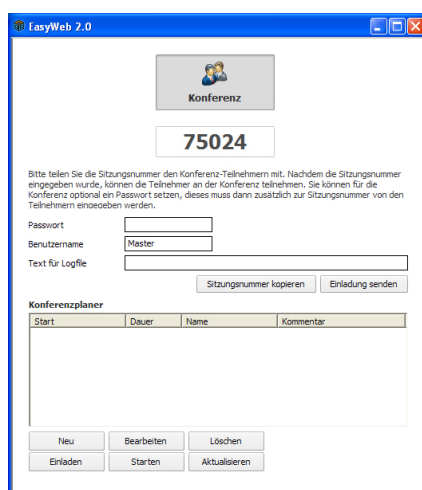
EasyWeb 2.0

Konferenz

75024

Bitte teilen Sie die Sitzungsnummer den Konferenz-Teilnehmern mit. Nachdem die Sitzungsnummer eingegeben wurde, können die Teilnehmer an der Konferenz teilnehmen. Sie können für die Konferenz optional ein Passwort setzen, dieses muss dann zusätzlich zur Sitzungsnummer von den Teilnehmern eingegeben werden.

Passwort

Benutzername Master

Text für Logfile

Sitzungsnummer kopieren

Einladung senden

Konferenzplaner

| Start | Dauer | Name | Kommentar |
|---|---|---|---|

Neu

Bearbeiten

Löschen

Einladen

Starten

Aktualisieren